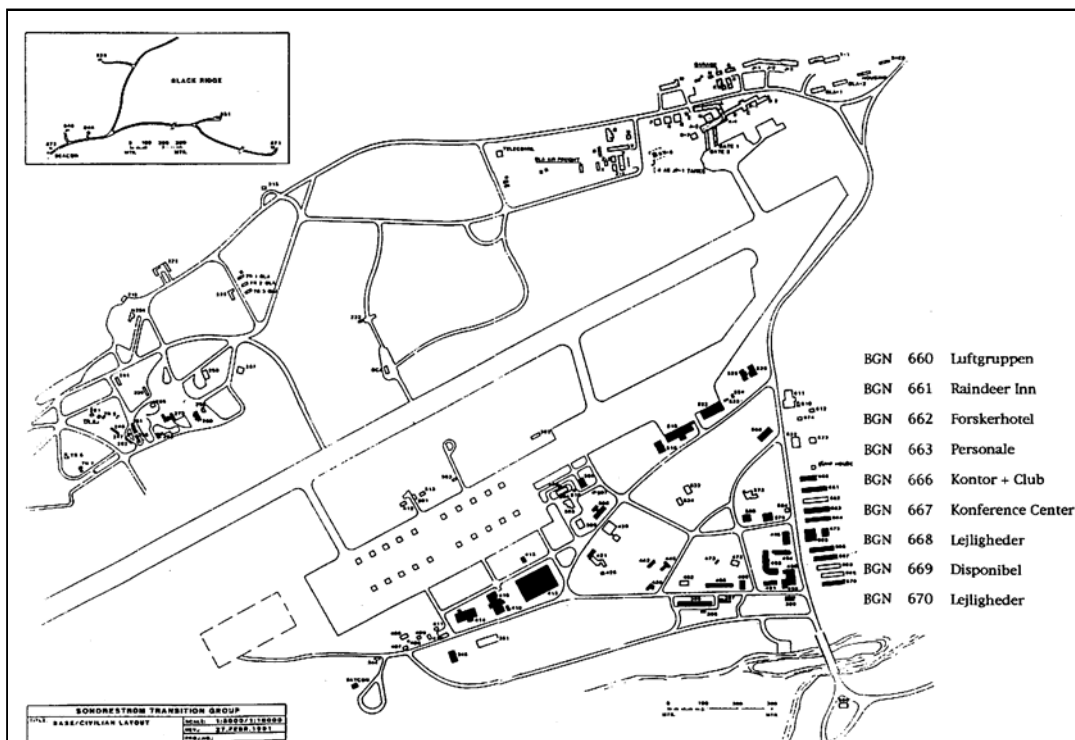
BLACK RIDGE

BEACON

TELECOMM.

OLD AIR FREIGHT

GARAGE

BGN 660 Luftgruppen
BGN 661 Raindeer Inn
BGN 662 Forskerhotel
BGN 663 Personale
BGN 666 Kontor + Club
BGN 667 Konference Center
BGN 668 Lejligheder
BGN 669 Disponibel
BGN 670 Lejligheder

SONDRESTROM TRANSITION GROUP
BASE/CIVILIAN LAYOUT
SCALE: 1:5000/1:10000
REV. 27.FEBR.1991